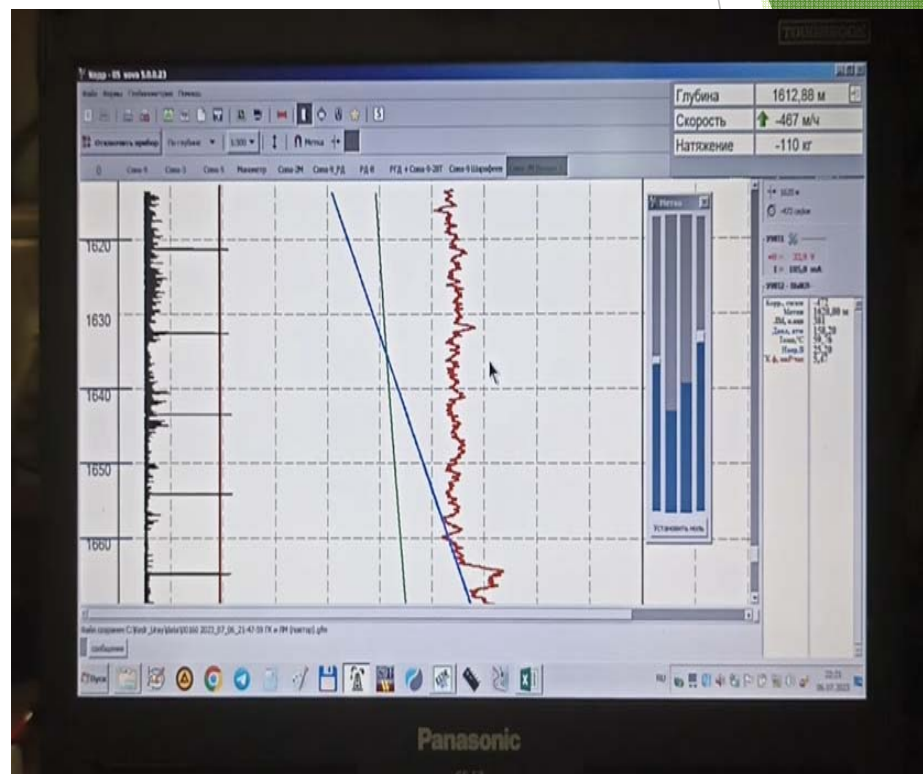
Корр - US 5.0.0.23

Файл Формы Глубиномер Помощь

Остановить прибор По глубине 1:500 Метка

Глубина | 1612,88 м
Скорость | -467 м/ч
Натяжение | -110 кг

Сигн 1 Сигн 3 Сигн 5 Манометр Сигн 2М Сигн 9_РД РД 6 РГД + Сигн 9-2ВТ Сигн 9 Шаровчик

1620
1630
1640
1650
1660

Метки

Установить ноль

1620 м
-472 м/час

УМТ2
22,9 V
105,8 mA

УМТ2 - ВЫКЛ

Корр, гл.
Метки
Давл, атм
Темп,°С
-472
1620,00 м
581
158,20
58,76
25,29
5,47

Файл сохранен C:\Kodr_Unix\data\00 000 2023_07_06_21-47-59 ГК и ЛМ (партия).gfm

Сообщения

Пуск

RU 23:25 06.07.2023

Panasonic